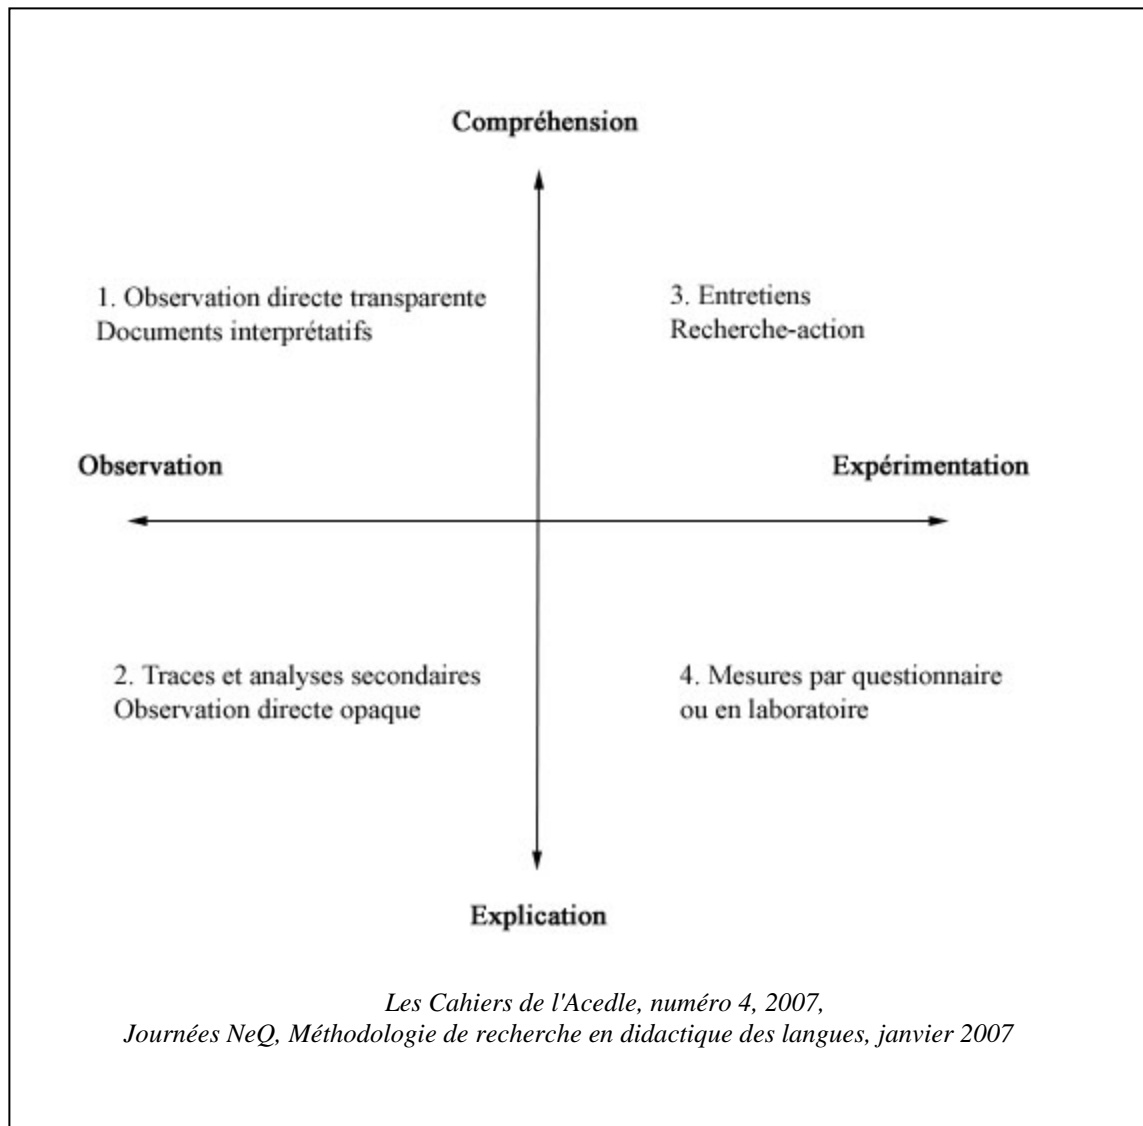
Compréhension

1. Observation directe transparente
Documents interprétatifs

3. Entretiens
Recherche-action

Observation

Expérimentation

2. Traces et analyses secondaires
Observation directe opaque

4. Mesures par questionnaire
ou en laboratoire

Explication

Les Cahiers de l'Acedle, numéro 4, 2007,
Journées NeQ, Méthodologie de recherche en didactique des langues, janvier 2007